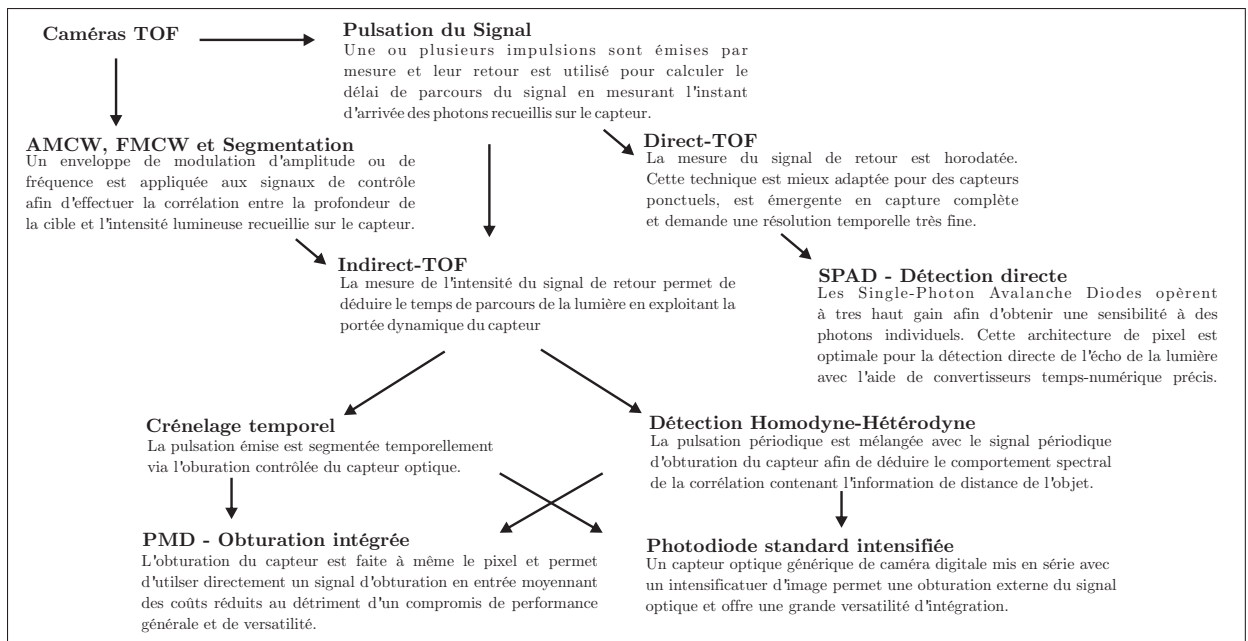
Caméras TOF

Pulsation du Signal
Une ou plusieurs impulsions sont émises par mesure et leur retour est utilisé pour calculer le délai de parcours du signal en mesurant l'instant d'arrivée des photons recueillis sur le capteur.

AMCW, FMCW et Segmentation
Un enveloppe de modulation d'amplitude ou de fréquence est appliquée aux signaux de contrôle afin d'effectuer la corrélation entre la profondeur de la cible et l'intensité lumineuse recueillie sur le capteur.

Direct-TOF
La mesure du signal de retour est horodatée. Cette technique est mieux adaptée pour des capteurs ponctuels, est émergente en capture complète et demande une résolution temporelle très fine.

Indirect-TOF
La mesure de l'intensité du signal de retour permet de déduire le temps de parcours de la lumière en exploitant la portée dynamique du capteur

SPAD - Détection directe
Les Single-Photon Avalanche Diodes opèrent à tres haut gain afin d'obtenir une sensibilité à des photons individuels. Cette architecture de pixel est optimale pour la détection directe de l'écho de la lumière avec l'aide de convertisseurs temps-numérique précis.

Crénelage temporel
La pulsation émise est segmentée temporellement via l'oburation contrôlée du capteur optique.

Détection Homodyne-Hétérodyne
La pulsation périodique est mélangée avec le signal périodique d'obturation du capteur afin de déduire le comportement spectral de la corrélation contenant l'information de distance de l'objet.

PMD - Obturation intégrée
L'obturation du capteur est faite à même le pixel et permet d'utilser directement un signal d'obturation en entrée moyennant des coûts réduits au détriment d'un compromis de performance générale et de versatilité.

Photodiode standard intensifiée
Un capteur optique générique de caméra digitale mis en série avec un intensificatuer d'image permet une obturation externe du signal optique et offre une grande versatilité d'intégration.